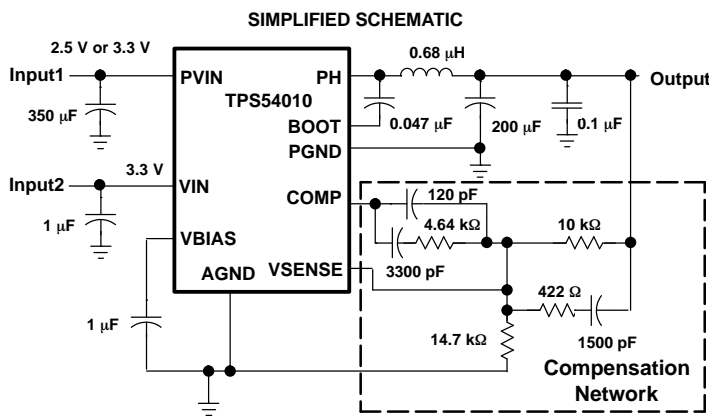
SIMPLIFIED SCHEMATIC

2.5 V or 3.3 V

Input1

PVIN

PH

0.68 μH

Output

TPS54010

350 μF

BOOT

0.047 μF

200 μF

0.1 μF

PGND

3.3 V

Input2

VIN

COMP

120 pF

1 μF

4.64 kΩ

10 kΩ

VBIAS

VSENSE

3300 pF

AGND

422 Ω

1 μF

1500 pF

14.7 kΩ

Compensation Network